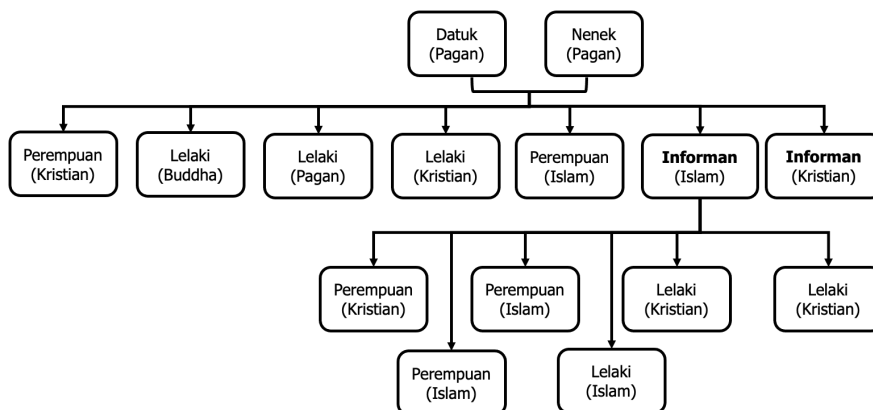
Datuk (Pagan)

Nenek (Pagan)

Perempuan (Kristian)

Lelaki (Buddha)

Lelaki (Pagan)

Lelaki (Kristian)

Perempuan (Islam)

**Informan** (Islam)

**Informan** (Kristian)

Perempuan (Kristian)

Perempuan (Islam)

Lelaki (Kristian)

Lelaki (Kristian)

Perempuan (Islam)

Lelaki (Islam)